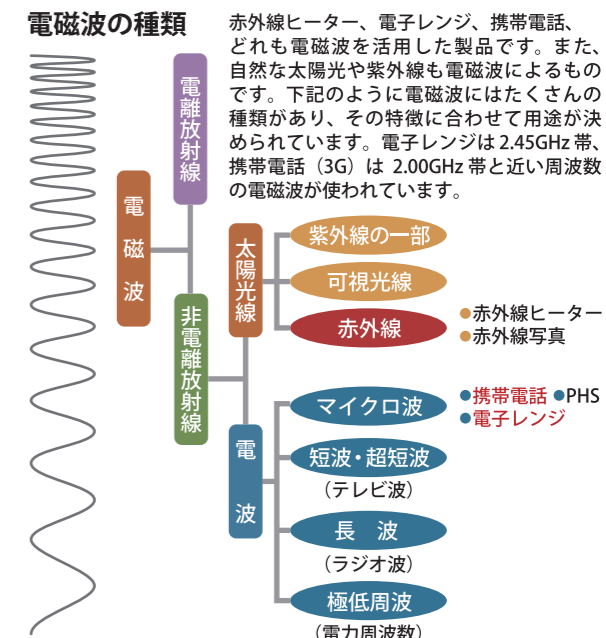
電磁波の種類

赤外線ヒーター、電子レンジ、携帯電話、どれも電磁波を活用した製品です。また、自然な太陽光や紫外線も電磁波によるものです。下記のように電磁波にはたくさんの種類があり、その特徴に合わせて用途が決められています。電子レンジは 2.45GHz 帯、携帯電話（3G）は 2.00GHz 帯と近い周波数の電磁波が使われています。

電磁波

電離放射線

非電離放射線

太陽光線

紫外線の一部

可視光線

赤外線

●赤外線ヒーター
●赤外線写真

電波

マイクロ波

●携帯電話 ●PHS
●電子レンジ

短波・超短波
（テレビ波）

長　波
（ラジオ波）

極低周波
（電力周波数）